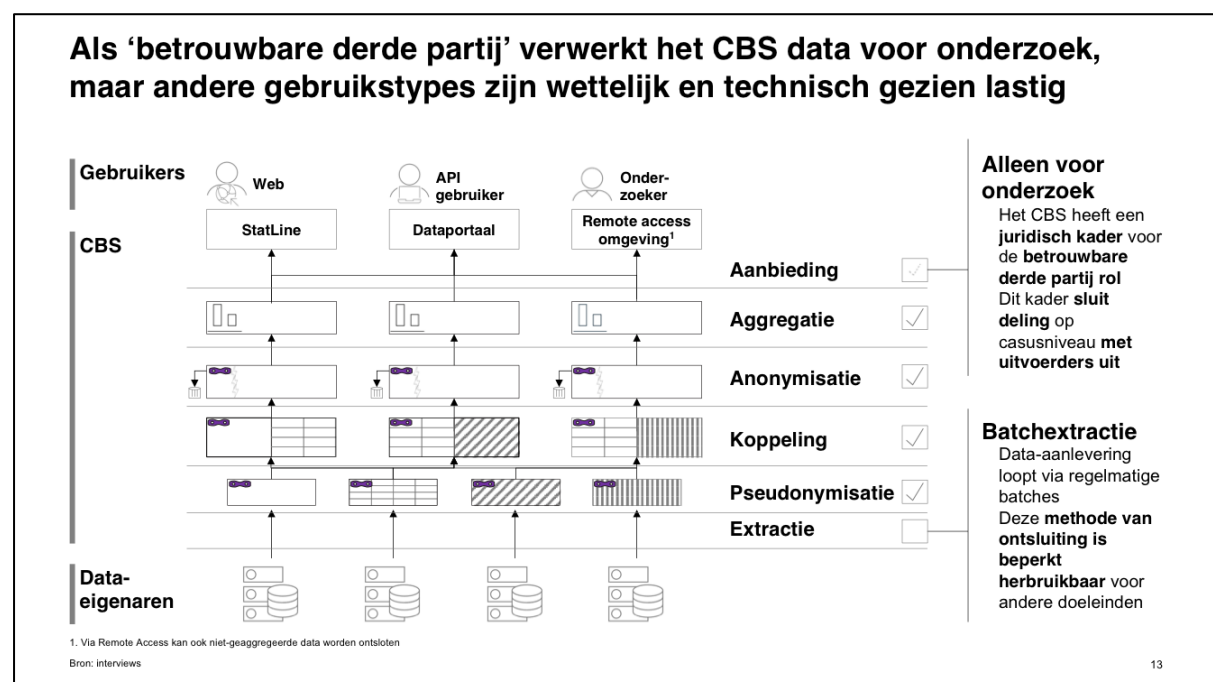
Als 'betrouwbare derde partij' verwerkt het CBS data voor onderzoek, maar andere gebruikstypes zijn wettelijk en technisch gezien lastig

Gebruikers

Web

API gebruiker

Onder-zoeker

CBS

StatLine

Dataportaal

Remote access omgeving$^1$

Aanbieding

Aggregatie

Anonymisatie

Koppeling

Pseudonymisatie

Extractie

Data-eigenaren

Alleen voor onderzoek

Het CBS heeft een **juridisch kader** voor de **betrouwbare derde partij rol**

Dit kader **sluit deling** op casusniveau **met uitvoerders uit**

Batchextractie

Data-aanlevering loopt via regelmatige batches

Deze **methode van ontsluiting is beperkt herbruikbaar** voor andere doeleinden

1. Via Remote Access kan ook niet-geaggregeerde data worden ontsloten

Bron: interviews

13